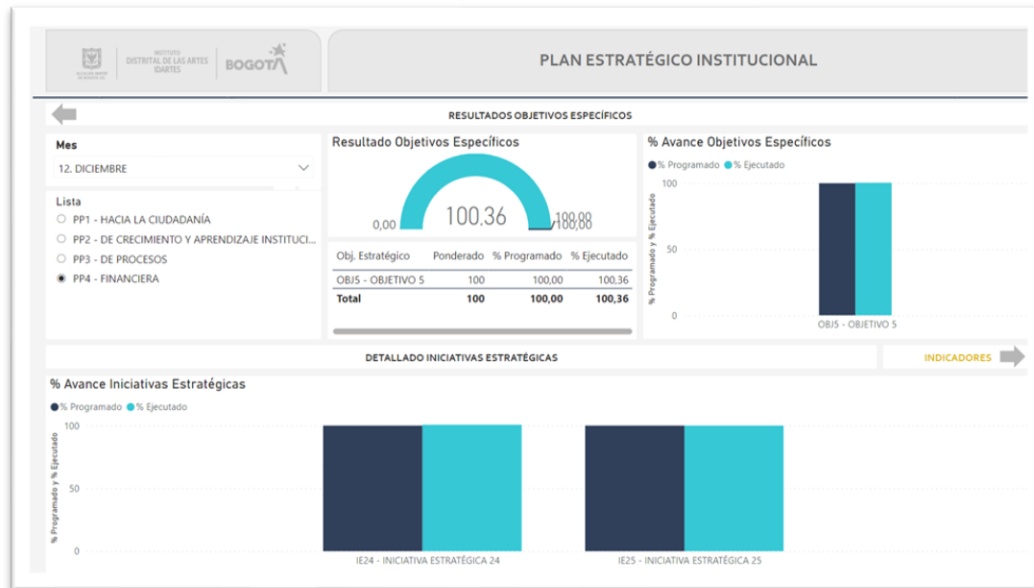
ALCALDÍA MAYOR DE BOGOTÁ D.C. INSTITUTO DISTRITAL DE LAS ARTES IDARTES BOGOTÁ

PLAN ESTRATÉGICO INSTITUCIONAL

RESULTADOS OBJETIVOS ESPECÍFICOS

Mes
12. DICIEMBRE

Lista
PP1 - HACIA LA CIUDADANÍA
PP2 - DE CRECIMIENTO Y APRENDIZAJE INSTITUCI...
PP3 - DE PROCESOS
PP4 - FINANCIERA

Resultado Objetivos Específicos

0,00
100,36
100,00

| Obj. Estratégico | Ponderado | % Programado | % Ejecutado |
|---|---|---|---|
| OBJ5 - OBJETIVO 5 | 100 | 100,00 | 100,36 |
| Total | 100 | 100,00 | 100,36 |

% Avance Objetivos Específicos
% Programado % Ejecutado
100
50
0
% Programado y % Ejecutado
OBJ5 - OBJETIVO 5

DETALLADO INICIATIVAS ESTRATÉGICAS

INDICADORES

% Avance Iniciativas Estratégicas
% Programado % Ejecutado
100
50
0
% Programado y % Ejecutado
IE24 - INICIATIVA ESTRATÉGICA 24
IE25 - INICIATIVA ESTRATÉGICA 25